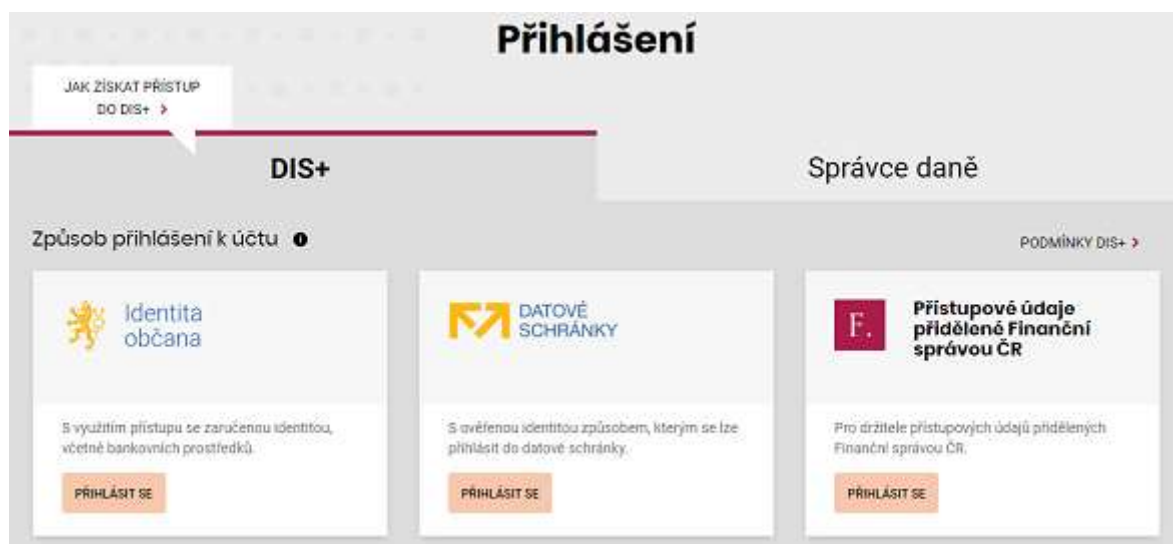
Přihlášení

JAK ZÍSKAT PŘÍSTUP DO DIS+ ›

DIS+

Správce daně

Způsob přihlášení k účtu

PODMÍNKY DIS+ ›

Identita občana

S využitím přístupu se zaručenou identitou, včetně bankovních prostředků.

PŘIHLÁSIT SE

DATOVÉ SCHRÁNKY

S ověřenou identitou způsobem, kterým se lze přihlásit do datové schránky.

PŘIHLÁSIT SE

F.

Přístupové údaje přidělené Finanční správou ČR

Pro držitele přístupových údajů přidělených Finanční správou ČR.

PŘIHLÁSIT SE